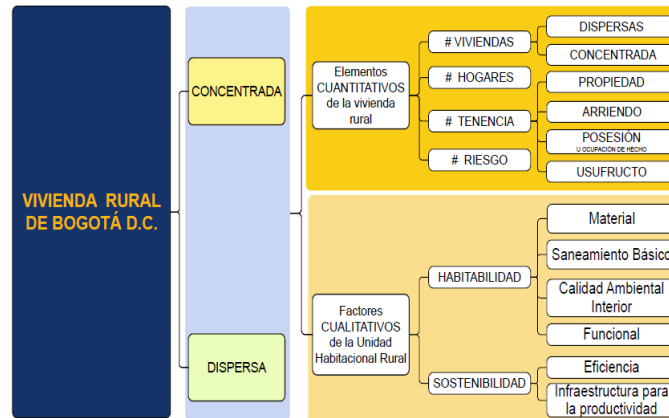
VIVIENDA RURAL DE BOGOTÁ D.C.

CONCENTRADA

DISPERSA

Elementos CUANTITATIVOS de la vivienda rural

# VIVIENDAS

DISPERSAS

CONCENTRADA

# HOGARES

# TENENCIA

PROPIEDAD

ARRIENDO

POSESIÓN
U OCUPACIÓN DE HECHO

USUFRUCTO

# RIESGO

Factores CUALITATIVOS de la Unidad Habitacional Rural

HABITABILIDAD

Material

Saneamiento Básico

Calidad Ambiental Interior

Funcional

SOSTENIBILIDAD

Eficiencia

Infraestructura para la productividad